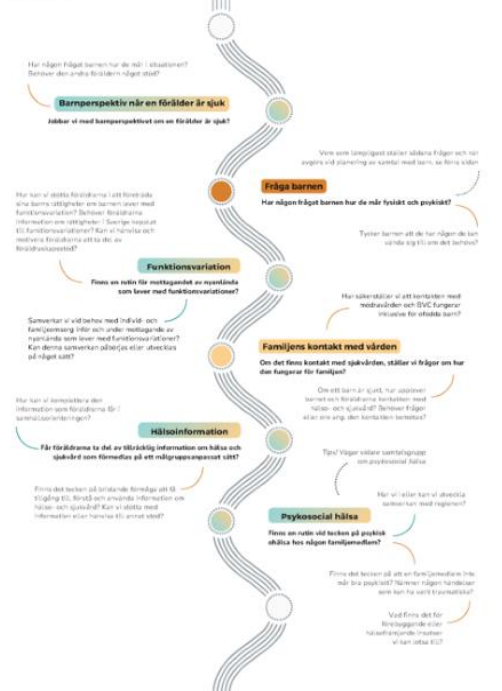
Har någon frågat barnen hur de mår i situationen? Behöver den andra föräldern något stöd?

Barnperspektiv när en förälder är sjuk

Jobbar vi med barnperspektivet om en förälder är sjuk?

Vem som lämpligast ställer sådana frågor och när avgörs vid planering av samtal med barn, se förra sidan

Fråga barnen

Har någon frågat barnen hur de mår fysiskt och psykiskt?

Tycker barnen att de har någon de kan vända sig till om det behövs?

Hur kan vi stötta föräldrarna i att förebrådu sina barns rättigheter om barnen lever med funktionsvariation? Behöver föräldrarna information om rättigheter i Sverige kopplat till funktionsvariationer? Kan vi hänvisa och motivera föräldrarna att ta del av föräldrastödsprogram?

Funktionsvariation

Finns en rutin för mottagandet av nyanlända som lever med funktionsvariationer?

Samverkar vi med hjälp av individ- och familjeomsorg inför och under mottagande av nyanlända som lever med funktionsvariationer? Kan denna samverkan påbörjas eller utvecklas på något sätt?

Hur säkerställer vi att kontakten med mödravården och BVC fungerar inklusive för ofödda barn?

Familjens kontakt med vården

Om det finns kontakt med sjukvården, ställer vi frågor om hur den fungerar för familjen?

Om ett barn är sjukt, hur upplever barnet och föräldrarna kontakten med hälso- och sjukvård? Behöver frågor eller oro ang. den kontakten lämnas?

Hur kan vi komplettera den information som föräldrarna får i samhällsorienteringen?

Hälsoinformation

Får föräldrarna ta del av tillräcklig information om hälsa och sjukvård som förmedlas på ett målgruppsanpassat sätt?

Finns det behov av bristande förmåga att få tillgång till, förstå och använda information om hälso- och sjukvård? Kan vi stötta med information eller hänvisa till annat sted?

Tips! Väger vidare samtalsgrupp om psykosocial hälsa

Har vi eller kan vi utveckla samverkan med regionen?

Psykosocial hälsa

Finns en rutin vid tecken på psykisk ohälsa hos någon familjemedlem?

Finns det tecken på att en familjemedlem inte mår bra psykiskt? Nämner någon händelser som kan ha varit traumatiska?

Vad finns det för förebyggande eller hälsofrämjande insatser vi kan ta till?